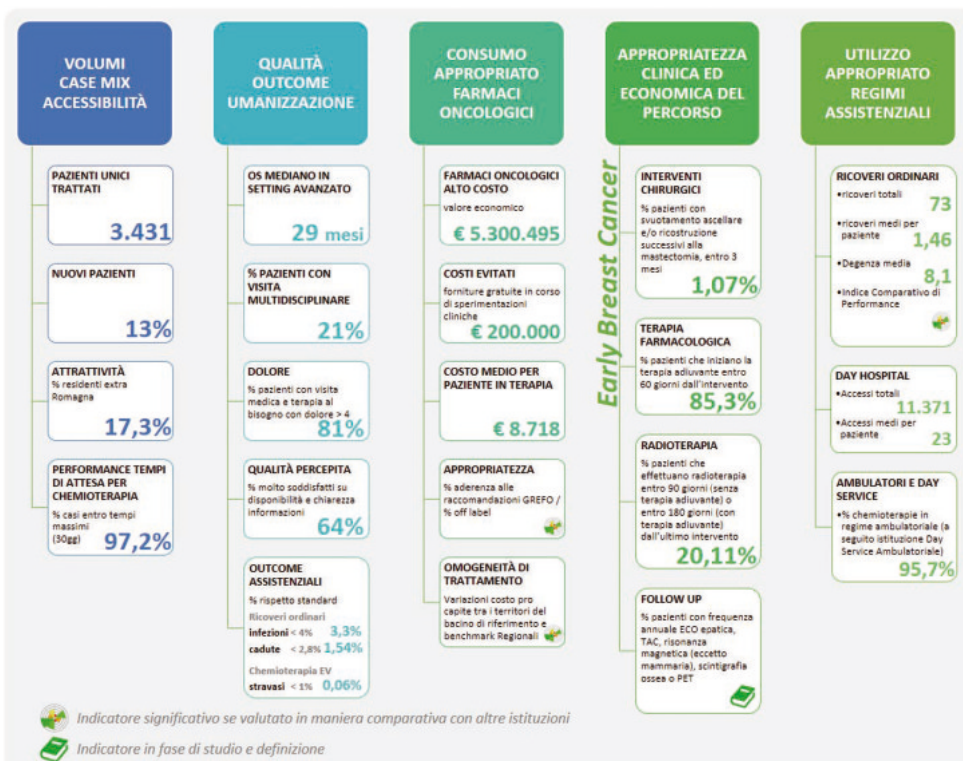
VOLUMI CASE MIX ACCESSIBILITÀ

PAZIENTI UNICI TRATTATI
3.431

NUOVI PAZIENTI
13%

ATTRATTIVITÀ
% residenti extra Romagna
17,3%

PERFORMANCE TEMPI DI ATTESA PER CHEMIOTERAPIA
% casi entro tempi massimi (30gg)
97,2%

QUALITÀ OUTCOME UMANIZZAZIONE

OS MEDIANO IN SETTING AVANZATO
29 mesi

% PAZIENTI CON VISITA MULTIDISCIPLINARE
21%

DOLORE
% pazienti con visita medica e terapia al bisogno con dolore > 4
81%

QUALITÀ PERCEPITA
% molto soddisfatti su disponibilità e chiarezza informazioni
64%

OUTCOME ASSISTENZIALI
% rispetto standard
Ricoveri ordinari
infezioni < 4% 3,3%
cadute < 2,8% 1,54%
Chemioterapia EV
stravasi < 1% 0,06%

CONSUMO APPROPRIATO FARMACI ONCOLOGICI

FARMACI ONCOLOGICI ALTO COSTO
valore economico
€ 5.300.495

COSTI EVITATI
forniture gratuite in corso di sperimentazioni cliniche
€ 200.000

COSTO MEDIO PER PAZIENTE IN TERAPIA
€ 8.718

APPROPRIATEZZA
% aderenza alle raccomandazioni GREFO / % off label

OMOGENEITÀ DI TRATTAMENTO
Variazioni costo pro capite tra i territori del bacino di riferimento e benchmark Regionali

APPROPRIATEZZA CLINICA ED ECONOMICA DEL PERCORSO

Early Breast Cancer

INTERVENTI CHIRURGICI
% pazienti con svuotamento ascellare e/o ricostruzione successivi alla mastectomia, entro 3 mesi
1,07%

TERAPIA FARMACOLOGICA
% pazienti che iniziano la terapia adiuvante entro 60 giorni dall'intervento
85,3%

RADIOTERAPIA
% pazienti che effettuano radioterapia entro 90 giorni (senza terapia adiuvante) o entro 180 giorni (con terapia adiuvante) dall'ultimo intervento
20,11%

FOLLOW UP
% pazienti con frequenza annuale ECO epatica, TAC, risonanza magnetica (eccetto mammaria), scintigrafia ossea o PET

UTILIZZO APPROPRIATO REGIMI ASSISTENZIALI

RICOVERI ORDINARI
•ricoveri totali 73
•ricoveri medi per paziente 1,46
•Degenza media 8,1
•Indice Comparativo di Performance

DAY HOSPITAL
•Accessi totali 11.371
•Accessi medi per paziente 23

AMBULATORI E DAY SERVICE
•% chemioterapie in regime ambulatoriale (a seguito istituzione Day Service Ambulatoriale)
95,7%

Indicatore significativo se valutato in maniera comparativa con altre istituzioni
Indicatore in fase di studio e definizione